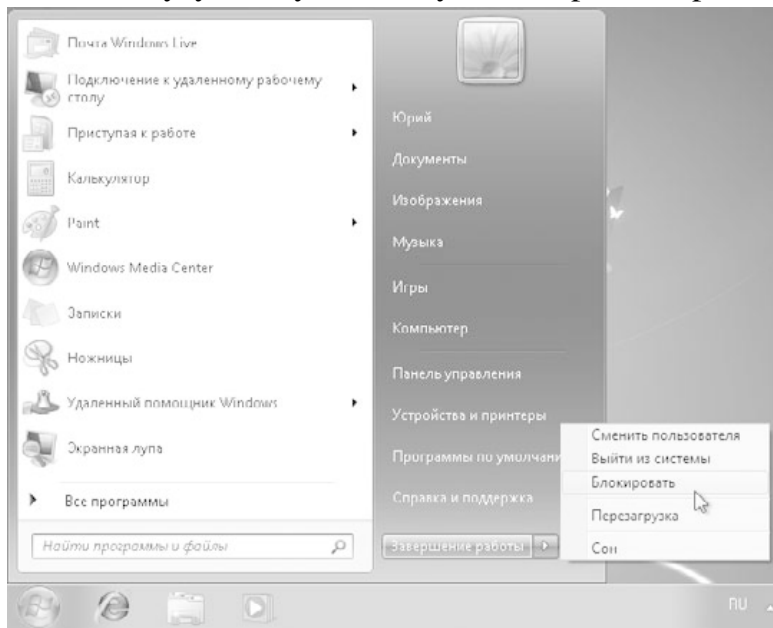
Почта Windows Live

Подключение к удаленному рабочему столу

Приступая к работе

Калькулятор

Paint

Windows Media Center

Записки

Ножницы

Удаленный помощник Windows

Экранная лупа

Все программы

Найти программы и файлы

Юрий

Документы

Изображения

Музыка

Игры

Компьютер

Панель управления

Устройства и принтеры

Программы по умолчани

Справка и поддержка

Завершение работы

Сменить пользователя

Выйти из системы

Блокировать

Перезагрузка

Сон

RU